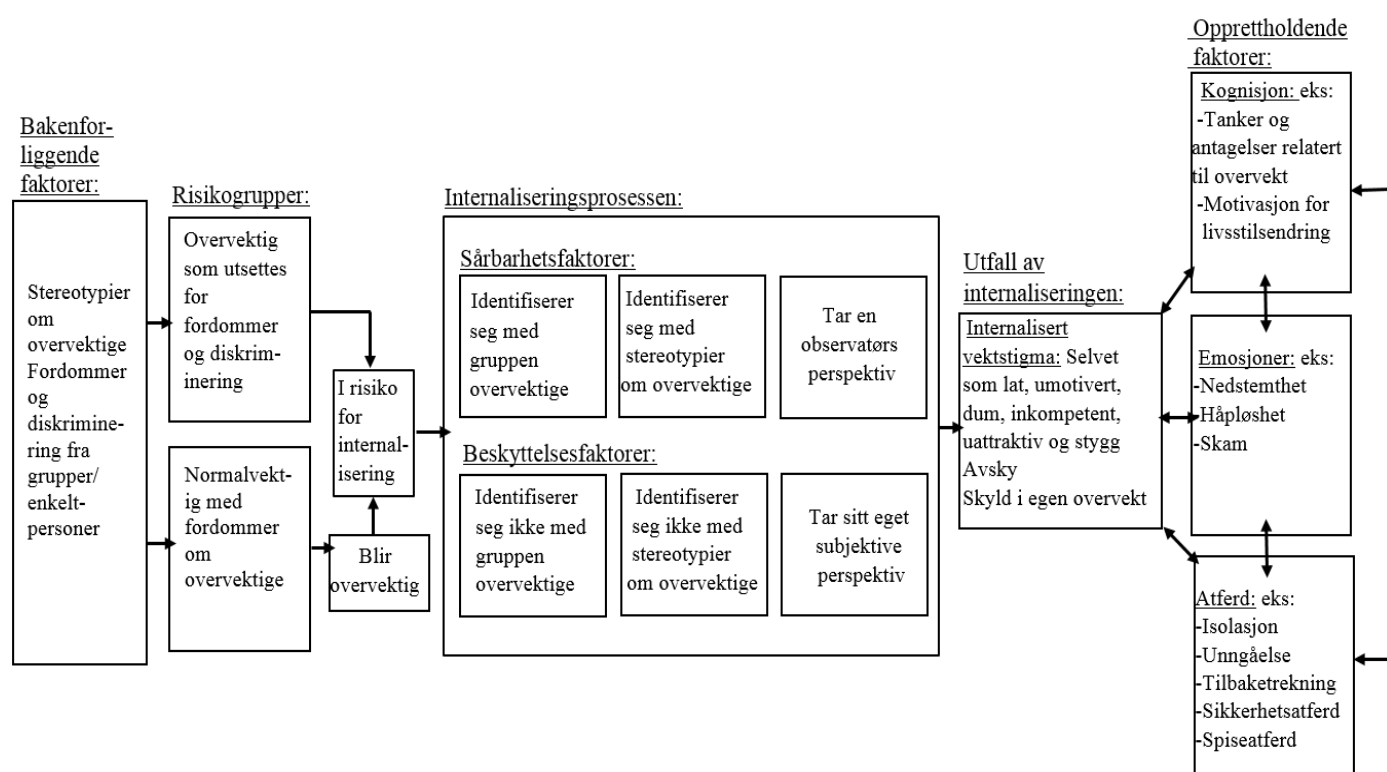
Bakenforliggende faktorer:

Stereotypier om overvektige Fordommer og diskriminering fra grupper/ enkeltpersoner

Risikogrupper:

Overvektig som utsettes for fordommer og diskriminering

Normalvektig med fordommer om overvektige

I risiko for internalisering

Blir overvektig

Internaliseringsprosessen:

Sårbarhetsfaktorer:

Identifiserer seg med gruppen overvektige

Identifiserer seg med stereotypier om overvektige

Tar en observatørs perspektiv

Beskyttelsesfaktorer:

Identifiserer seg ikke med gruppen overvektige

Identifiserer seg ikke med stereotypier om overvektige

Tar sitt eget subjektive perspektiv

Utfall av internaliseringen:

Internalisert vektstigma: Selvet som lat, umotivert, dum, inkompetent, uattraktiv og stygg
Avsky
Skyld i egen overvekt

Opprettholdende faktorer:

Kognisjon: eks:
-Tanker og antagelser relatert til overvekt
-Motivasjon for livsstilsendring

Emosjoner: eks:
-Nedstemthet
-Håpløshet
-Skam

Atferd: eks:
-Isolasjon
-Unngåelse
-Tilbaketrekning
-Sikkerhetsatferd
-Spiseatferd